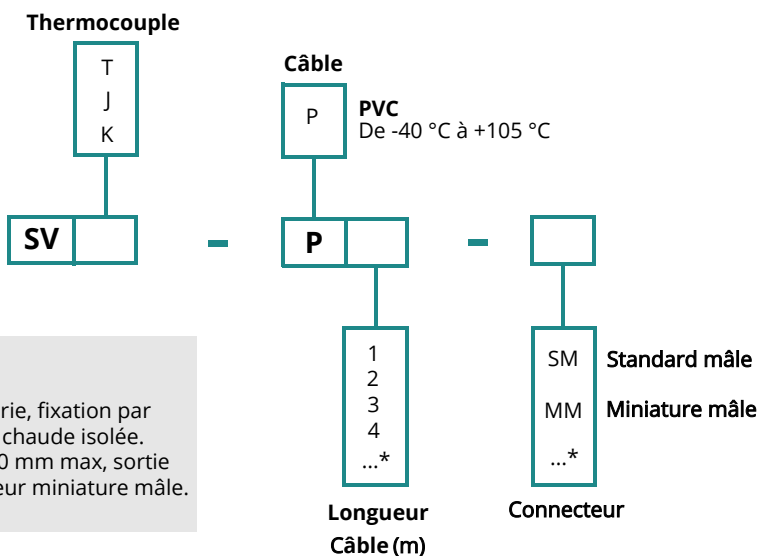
Thermocouple

T
J
K

Câble

P

PVC
De -40 °C à +105 °C

SV

-

P

-

1
2
3
4
...*

Longueur Câble (m)

SM Standard mâle

MM Miniature mâle

...*

Connecteur

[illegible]rie, fixation par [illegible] chaude isolée. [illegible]0 mm max, sortie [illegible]eur miniature mâle.